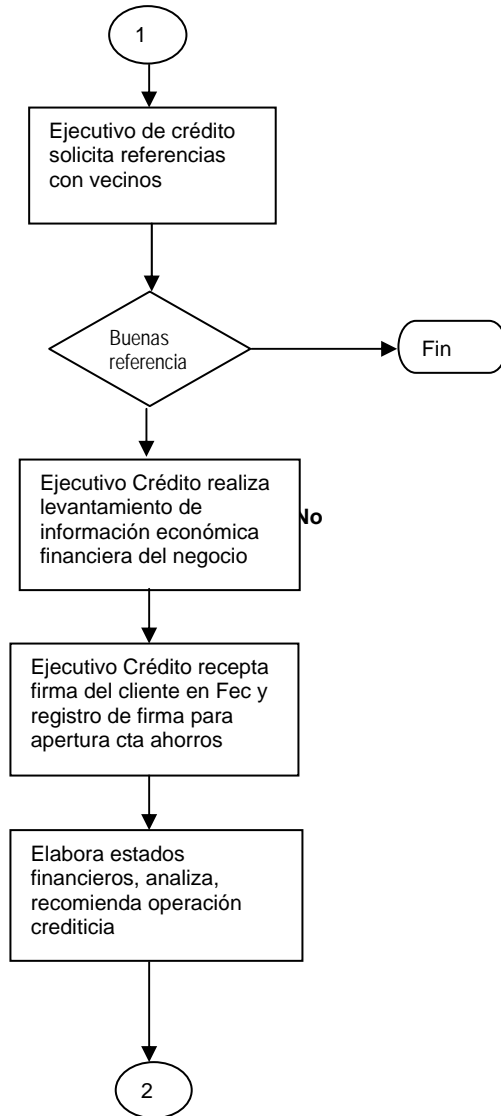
1

Ejecutivo de crédito solicita referencias con vecinos

Buenas referencia

Fin

Ejecutivo Crédito realiza levantamiento de información económica financiera del negocio

No

Ejecutivo Crédito recepta firma del cliente en Fec y registro de firma para apertura cta ahorros

Elabora estados financieros, analiza, recomienda operación crediticia

2